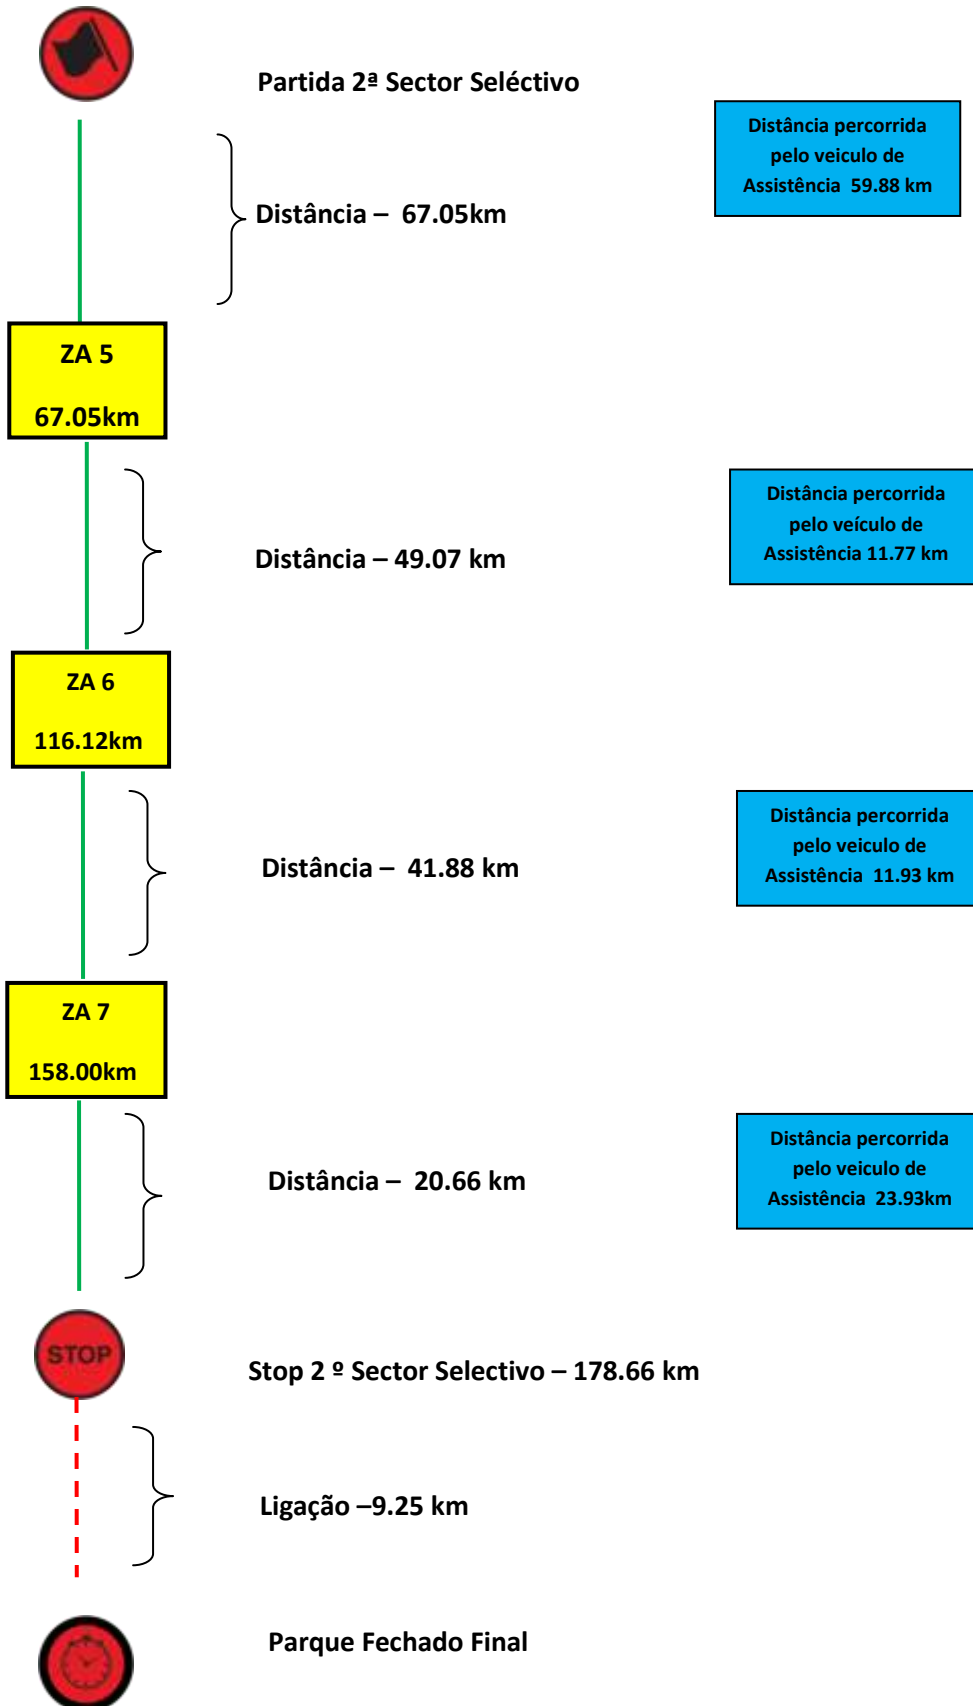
Partida 2ª Sector Seléctivo

Distância percorrida pelo veiculo de Assistência 59.88 km

Distância – 67.05km

ZA 5

67.05km

Distância percorrida pelo veículo de Assistência 11.77 km

Distância – 49.07 km

ZA 6

116.12km

Distância percorrida pelo veiculo de Assistência 11.93 km

Distância – 41.88 km

ZA 7

158.00km

Distância percorrida pelo veiculo de Assistência 23.93km

Distância – 20.66 km

STOP

Stop 2 º Sector Selectivo – 178.66 km

Ligação –9.25 km

Parque Fechado Final